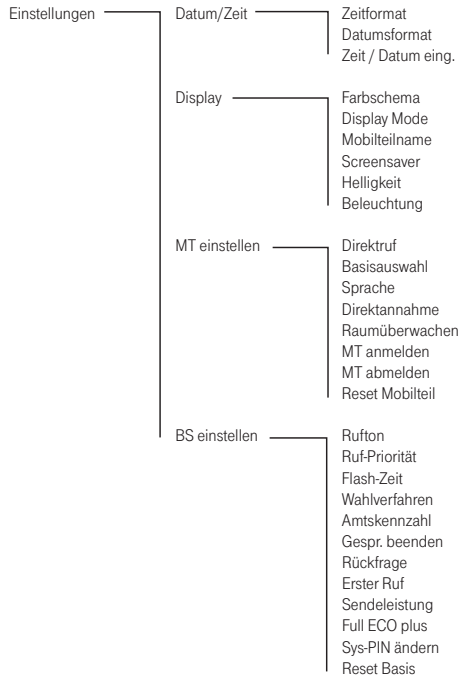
Einstellungen

Datum/Zeit

Zeitformat
Datumsformat
Zeit / Datum eing.

Display

Farbschema
Display Mode
Mobilteilname
Screensaver
Helligkeit
Beleuchtung

MT einstellen

Direktruf
Basisauswahl
Sprache
Direktannahme
Raumüberwachen
MT anmelden
MT abmelden
Reset Mobilteil

BS einstellen

Rufton
Ruf-Priorität
Flash-Zeit
Wahlverfahren
Amtskennzahl
Gespr. beenden
Rückfrage
Erster Ruf
Sendeleistung
Full ECO plus
Sys-PIN ändern
Reset Basis